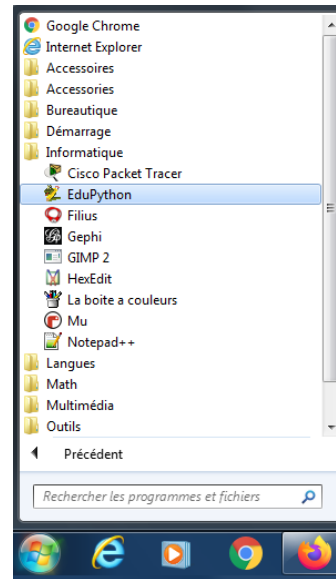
Google Chrome
Internet Explorer
Accessoires
Accessories
Bureautique
Démarrage
Informatique
Cisco Packet Tracer
EduPython
Filius
Gephi
GIMP 2
HexEdit
La boite a couleurs
Mu
Notepad++
Langues
Math
Multimédia
Outils

Précédent

Rechercher les programmes et fichiers